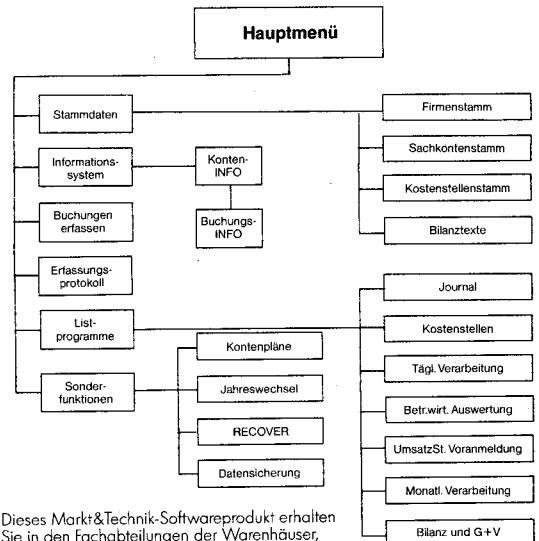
Hauptmenü

Stammdaten

Informations-system

Konten-INFO

Buchungs-INFO

Buchungen erfassen

Erfassungs-protokoll

List-programme

Sonder-funktionen

Firmenstamm

Sachkontenstamm

Kostenstellenstamm

Bilanztexte

Journal

Kostenstellen

Tägl. Verarbeitung

Betr.wirt. Auswertung

UmsatzSt. Voranmeldung

Monatl. Verarbeitung

Bilanz und G+V

Kontenpläne

Jahreswechsel

RECOVER

Datensicherung

Dieses Markt&Technik-Softwareprodukt erhalten Sie in den Fachabteilungen der Warenhäuser,